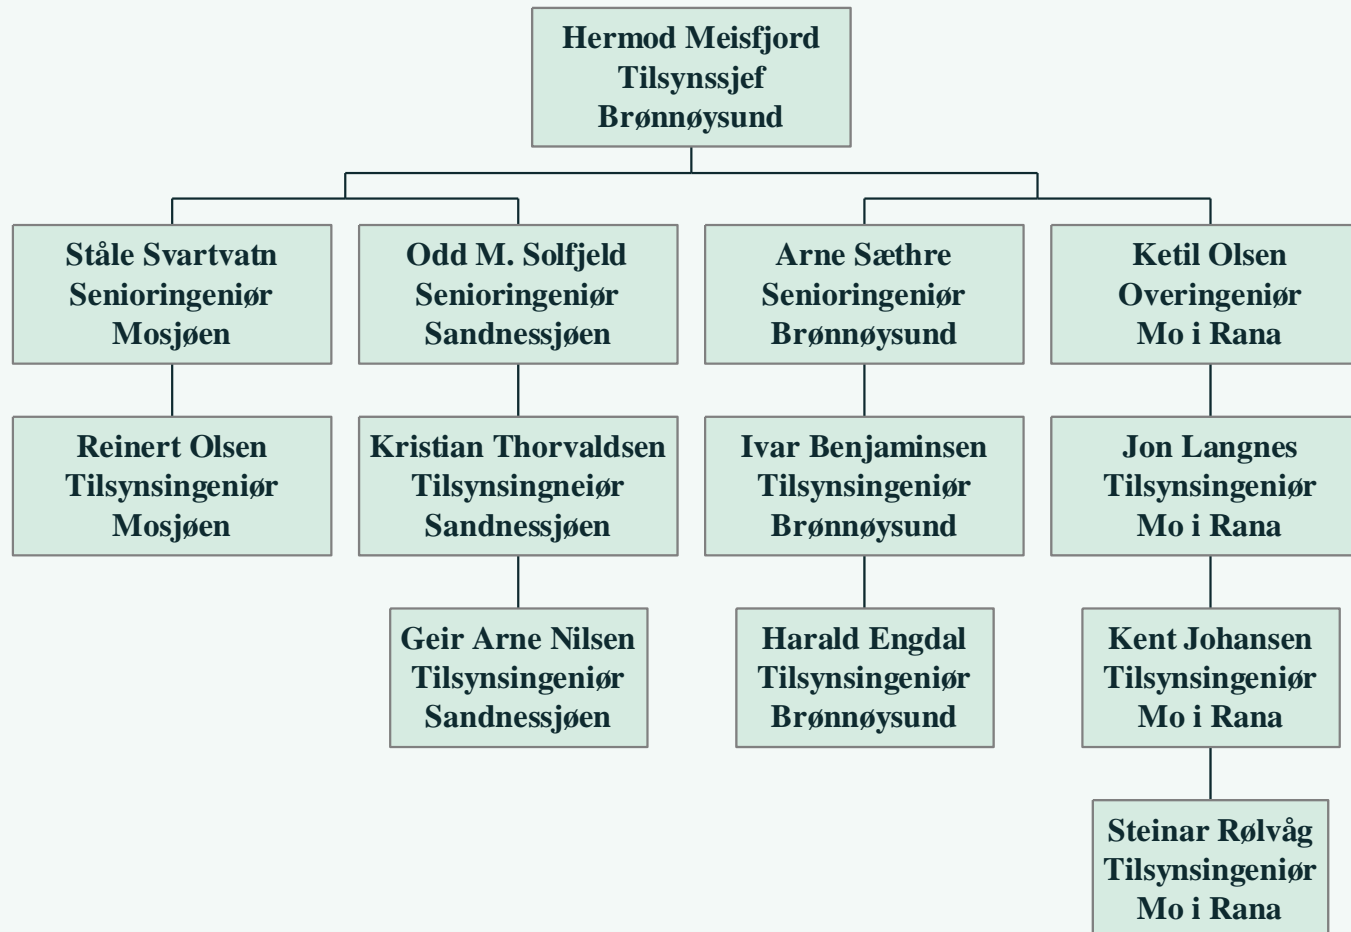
Hermod Meisfjord
Tilsynssjef
Brønnøysund

Ståle Svartvatn
Senioringeniør
Mosjøen

Reinert Olsen
Tilsynsingeniør
Mosjøen

Odd M. Solfjeld
Senioringeniør
Sandnessjøen

Kristian Thorvaldsen
Tilsynsingneiør
Sandnessjøen

Geir Arne Nilsen
Tilsynsingeniør
Sandnessjøen

Arne Sæthre
Senioringeniør
Brønnøysund

Ivar Benjaminsen
Tilsynsingeniør
Brønnøysund

Harald Engdal
Tilsynsingeniør
Brønnøysund

Ketil Olsen
Overingeniør
Mo i Rana

Jon Langnes
Tilsynsingeniør
Mo i Rana

Kent Johansen
Tilsynsingeniør
Mo i Rana

Steinar Rølvåg
Tilsynsingeniør
Mo i Rana